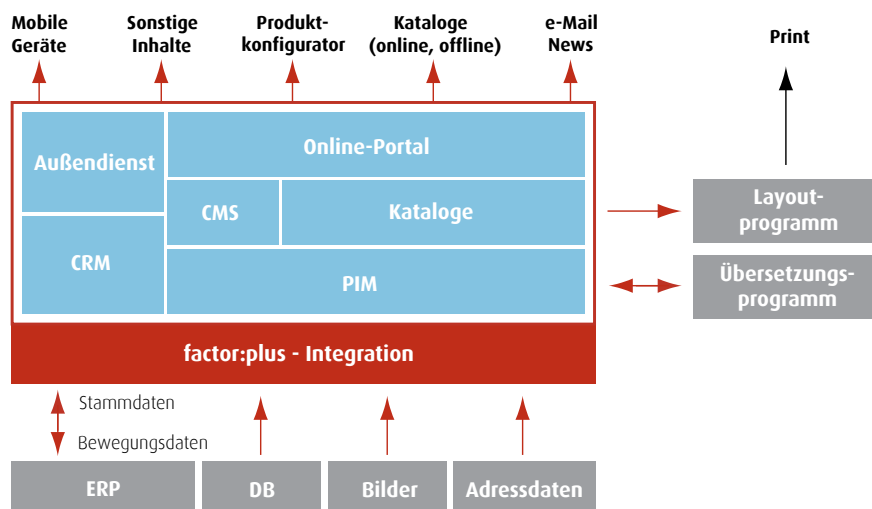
Mobile Geräte

Sonstige Inhalte

Produktkonfigurator

Kataloge (online, offline)

e-Mail News

Print

Außendienst

Online-Portal

CMS

Kataloge

CRM

PIM

Layoutprogramm

Übersetzungsprogramm

factor:plus - Integration

Stammdaten

Bewegungsdaten

ERP

DB

Bilder

Adressdaten